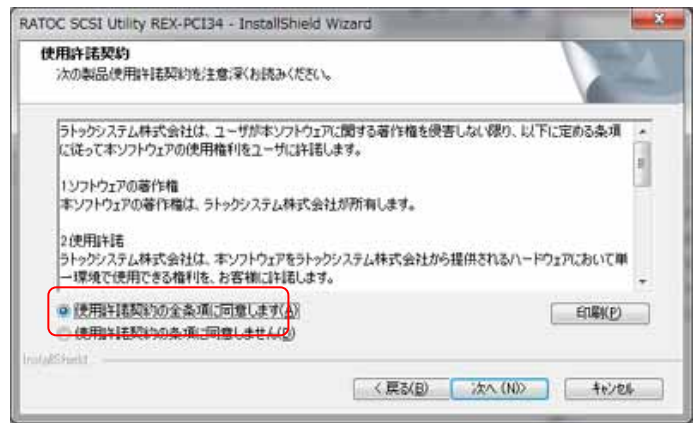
RATOC SCSI Utility REX-PCI34 - InstallShield Wizard

使用許諾契約
次の製品使用許諾契約を注意深くお読みください。

ラトックシステム株式会社は、ユーザが本ソフトウェアに関する著作権を侵害しない限り、以下に定める条項に従って本ソフトウェアの使用権利をユーザに許諾します。

1ソフトウェアの著作権
本ソフトウェアの著作権は、ラトックシステム株式会社が所有します。

2使用許諾
ラトックシステム株式会社は、本ソフトウェアをラトックシステム株式会社から提供されるハードウェアにおいて単一環境で使用できる権利を、お客様に許諾します。

使用許諾契約の全条項に同意します(A)
使用許諾契約の条項に同意しません(D)

印刷(P)

InstallShield

< 戻る(B)
次へ (N)>
キャンセル